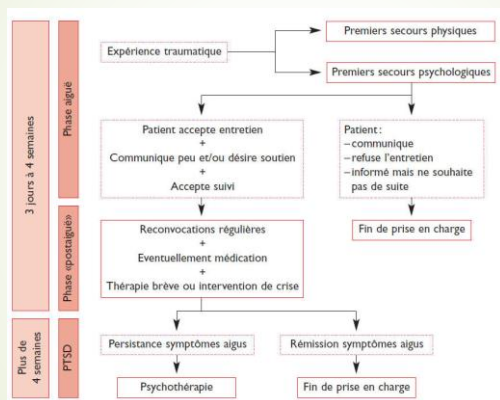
3 jours à 4 semaines

Phase aiguë

Expérience traumatique

Premiers secours physiques

Premiers secours psychologiques

Patient accepte entretien
+
Communique peu et/ou désire soutien
+
Accepte suivi

Patient :
– communique
– refuse l'entretien
– informé mais ne souhaite pas de suite

Phase «postaiguë»

Reconvocations régulières
+
Eventuellement médication
+
Thérapie brève ou intervention de crise

Fin de prise en charge

Plus de 4 semaines

PTSD

Persistance symptômes aigus

Rémission symptômes aigus

Psychothérapie

Fin de prise en charge